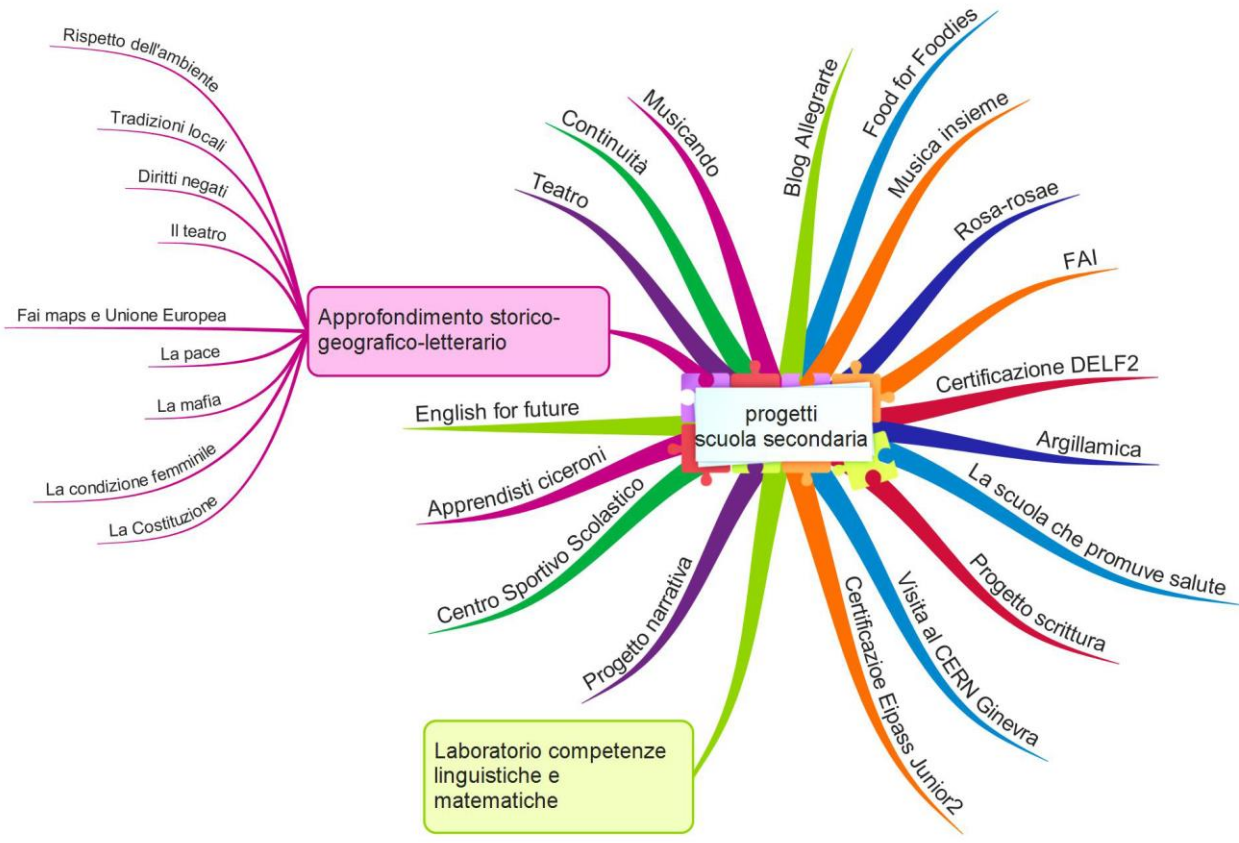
progetti
scuola secondaria

Approfondimento storico-geografico-letterario

Rispetto dell'ambiente

Tradizioni locali

Diritti negati

Il teatro

Fai maps e Unione Europea

La pace

La mafia

La condizione femminile

La Costituzione

Teatro

Continuità

Musicando

Blog Allegrarte

Food for Foodies

Musica insieme

Rosa-rosae

FAI

Certificazione DELF2

Argillamica

La scuola che promuve salute

Progetto scrittura

Visita al CERN Ginevra

Certificazioe Eipass Junior2

Progetto narrativa

Centro Sportivo Scolastico

Apprendisti ciceroni

English for future

Laboratorio competenze linguistiche e matematiche